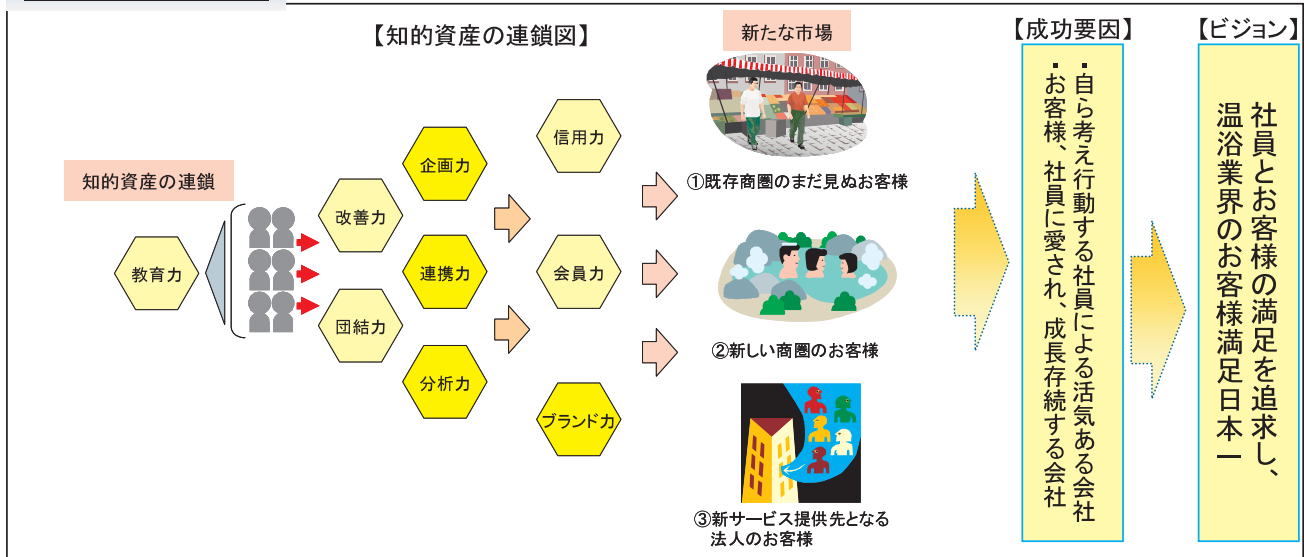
【知的資産の連鎖図】

知的資産の連鎖

教育力

改善力

団結力

企画力

連携力

分析力

信用力

会員力

ブランド力

新たな市場

①既存商圏のまだ見ぬお客様

②新しい商圏のお客様

③新サービス提供先となる法人のお客様

【成功要因】

・自ら考え行動する社員による活気ある会社
・お客様、社員に愛され、成長存続する会社

【ビジョン】

社員とお客様の満足を追求し、温浴業界のお客様満足日本一